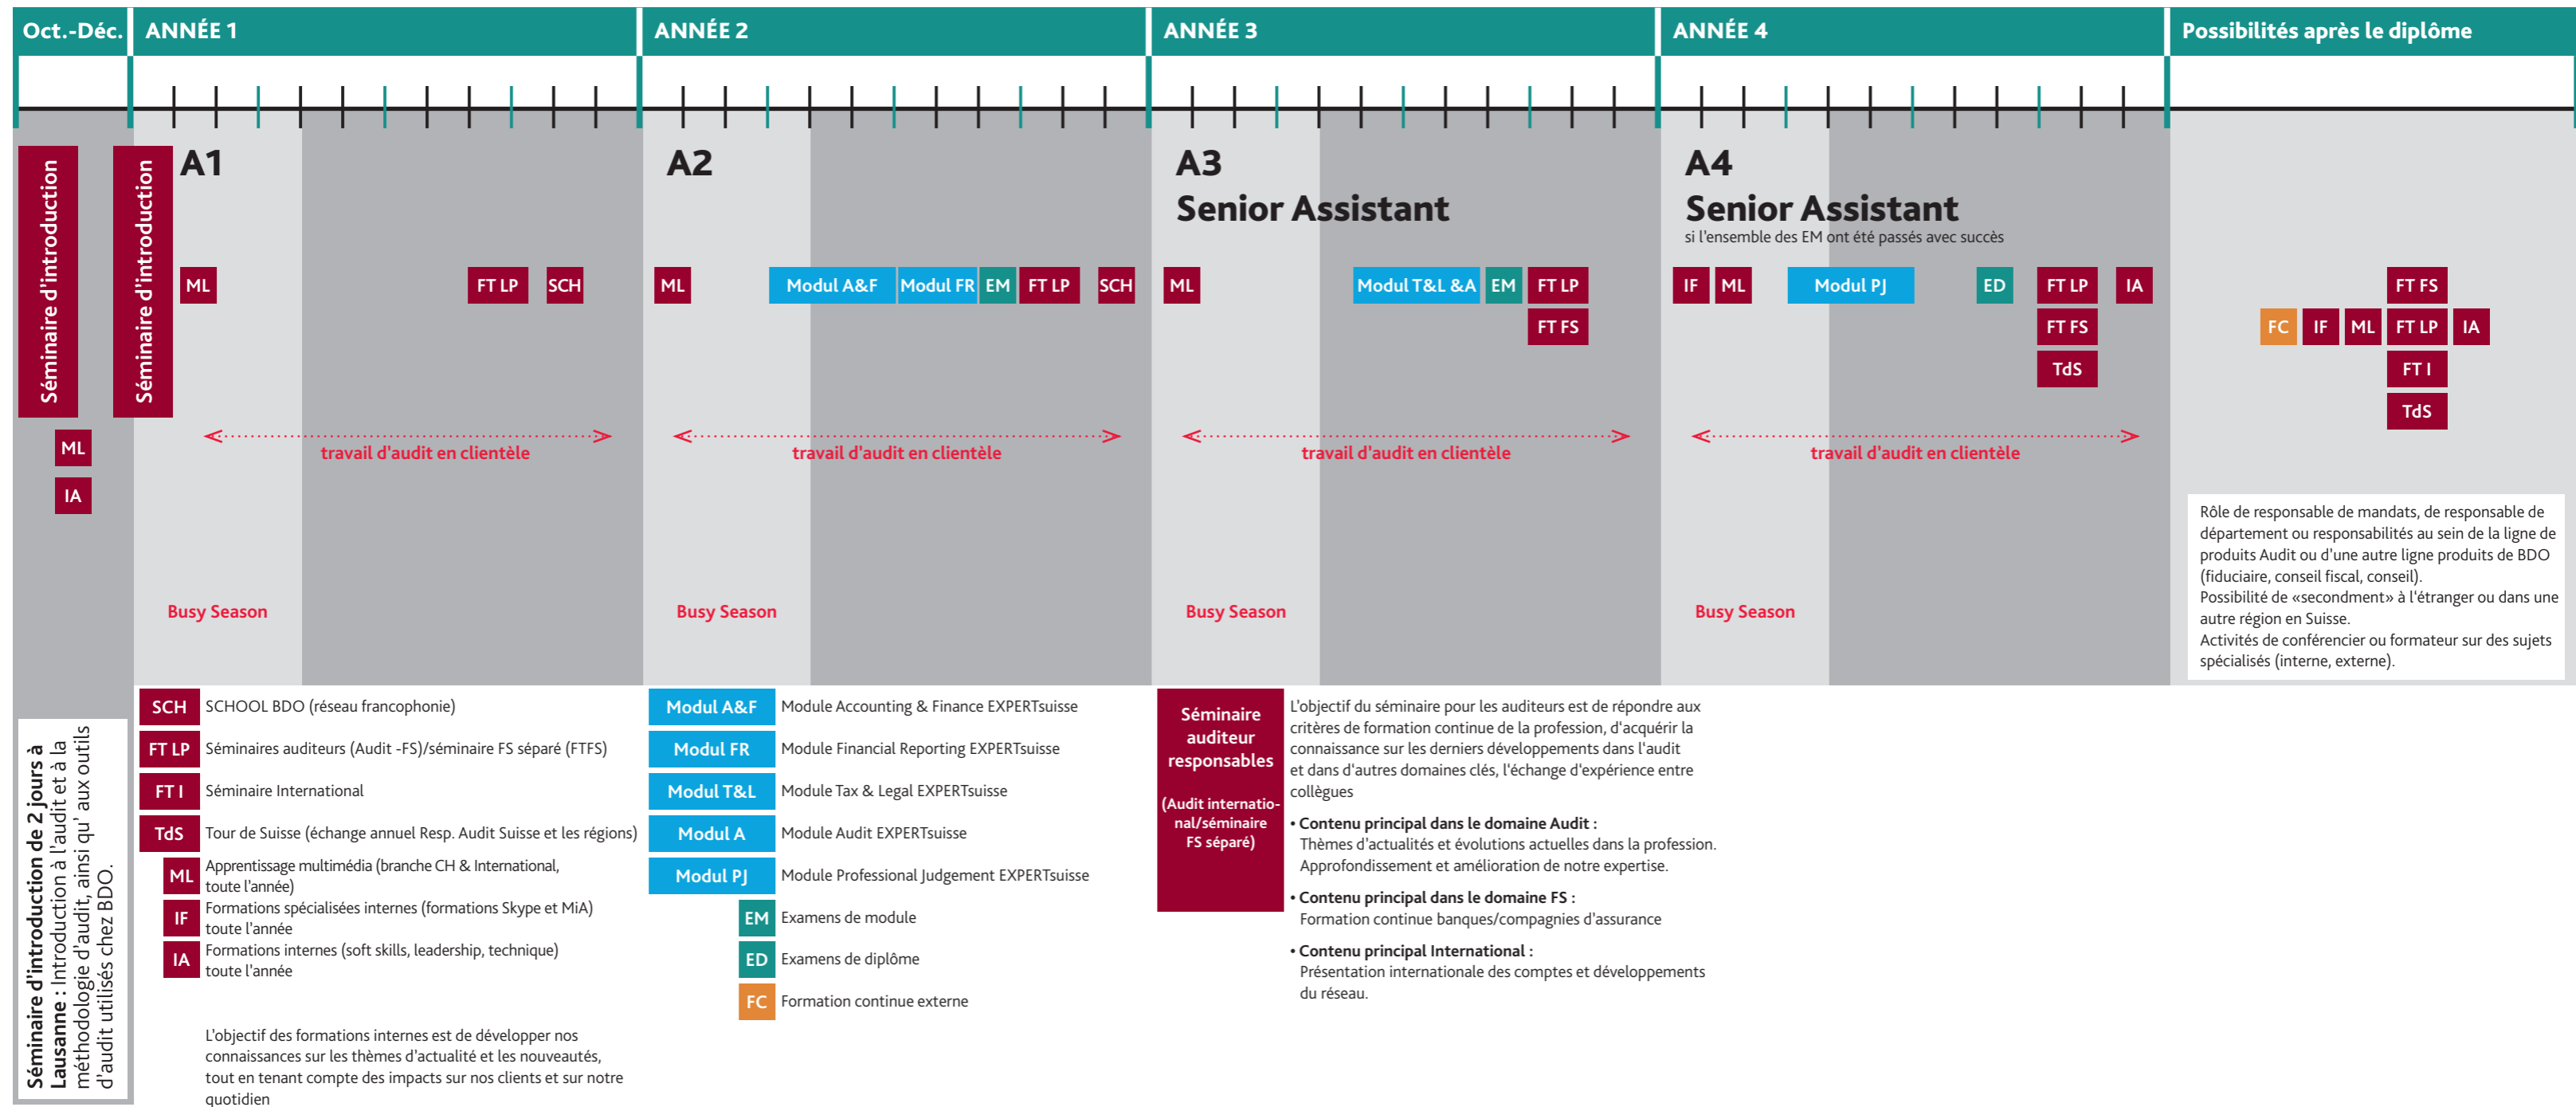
Oct.-Déc.

ANNÉE 1

ANNÉE 2

ANNÉE 3

ANNÉE 4

Possibilités après le diplôme

Séminaire d'introduction

ML

IA

Séminaire d'introduction

A1

ML

FT LP

SCH

travail d'audit en clientèle

Busy Season

A2

ML

Modul A&F

Modul FR

EM

FT LP

SCH

travail d'audit en clientèle

Busy Season

A3
Senior Assistant

ML

Modul T&L &A

EM

FT LP

FT FS

travail d'audit en clientèle

Busy Season

A4
Senior Assistant
si l'ensemble des EM ont été passés avec succès

IF

ML

Modul PJ

ED

FT LP

FT FS

TdS

IA

travail d'audit en clientèle

Busy Season

FT FS

FC

IF

ML

FT LP

IA

FT I

TdS

Rôle de responsable de mandats, de responsable de département ou responsabilités au sein de la ligne de produits Audit ou d'une autre ligne produits de BDO (fiduciaire, conseil fiscal, conseil).
Possibilité de «secondment» à l'étranger ou dans une autre région en Suisse.
Activités de conférencier ou formateur sur des sujets spécialisés (interne, externe).

Séminaire d'introduction de 2 jours à Lausanne : Introduction à l'audit et à la méthodologie d'audit, ainsi qu' aux outils d'audit utilisés chez BDO.

SCH SCHOOL BDO (réseau francophonie)

FT LP Séminaires auditeurs (Audit -FS)/séminaire FS séparé (FTFS)

FT I Séminaire International

TdS Tour de Suisse (échange annuel Resp. Audit Suisse et les régions)

ML Apprentissage multimédia (branche CH & International, toute l'année)

IF Formations spécialisées internes (formations Skype et MiA) toute l'année

IA Formations internes (soft skills, leadership, technique) toute l'année

L'objectif des formations internes est de développer nos connaissances sur les thèmes d'actualité et les nouveautés, tout en tenant compte des impacts sur nos clients et sur notre quotidien

Modul A&F Module Accounting & Finance EXPERTsuisse

Modul FR Module Financial Reporting EXPERTsuisse

Modul T&L Module Tax & Legal EXPERTsuisse

Modul A Module Audit EXPERTsuisse

Modul PJ Module Professional Judgement EXPERTsuisse

EM Examens de module

ED Examens de diplôme

FC Formation continue externe

Séminaire auditeur responsables

(Audit international/séminaire FS séparé)

L'objectif du séminaire pour les auditeurs est de répondre aux critères de formation continue de la profession, d'acquérir la connaissance sur les derniers développements dans l'audit et dans d'autres domaines clés, l'échange d'expérience entre collègues

• Contenu principal dans le domaine Audit :
Thèmes d'actualités et évolutions actuelles dans la profession. Approfondissement et amélioration de notre expertise.

• Contenu principal dans le domaine FS :
Formation continue banques/compagnies d'assurance

• Contenu principal International :
Présentation internationale des comptes et développements du réseau.